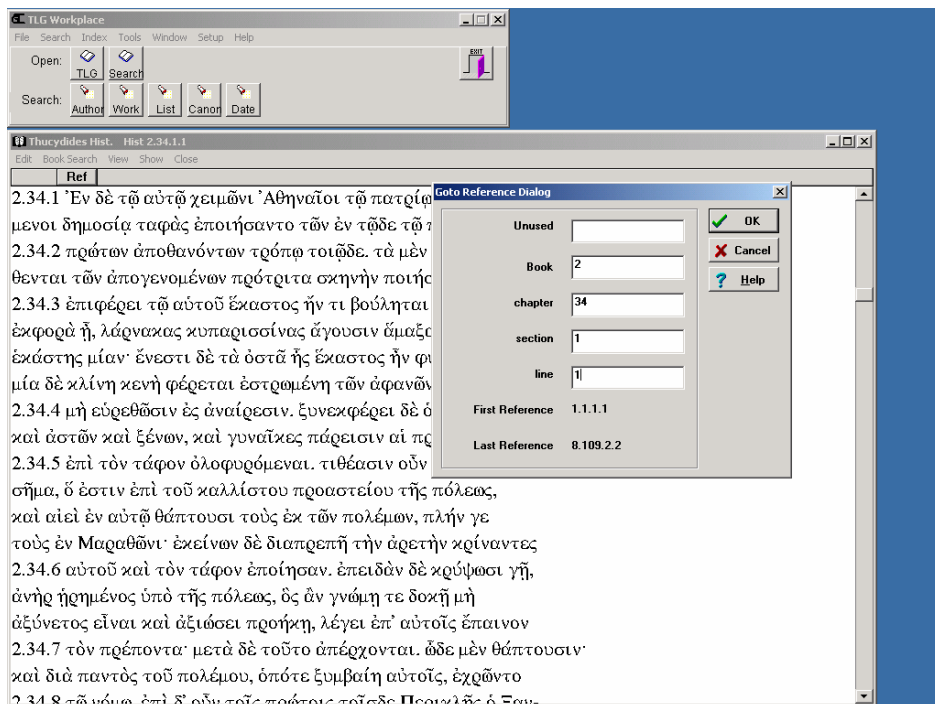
TLG Workplace
File Search Index Tools Window Setup Help
Open: TLG Search
Search: Author Work List Canon Date
EXIT

Thucydides Hist. Hist 2.34.1.1
Edit Book Search View Show Close
Ref

2.34.1 Ἐν δὲ τῷ αὐτῷ χειμῶνι Ἀθηναῖοι τῷ πατρίῳ
μενοι δημοσίᾳ ταφὰς ἐποιήσαντο τῶν ἐν τῷδε τῷ
2.34.2 πρώτων ἀποθανόντων τρόπῳ τοιῷδε. τὰ μὲν
θενται τῶν ἀπογενομένων πρότριτα σκηνὴν ποιής
2.34.3 ἐπιφέρει τῷ αὑτοῦ ἕκαστος ἤν τι βούληται
ἐκφορὰ ᾖ, λάρνακας κυπαρισσίνας ἄγουσιν ἅμαξ
ἑκάστης μίαν· ἔνεστι δὲ τὰ ὀστᾶ ἧς ἕκαστος ἦν φ
μία δὲ κλίνη κενὴ φέρεται ἐστρωμένη τῶν ἀφανῶν
2.34.4 μὴ εὑρεθῶσιν ἐς ἀναίρεσιν. ξυνεκφέρει δὲ ὁ
καὶ ἀστῶν καὶ ξένων, καὶ γυναῖκες πάρεισιν αἱ πρ
2.34.5 ἐπὶ τὸν τάφον ὀλοφυρόμεναι. τιθέασιν οὖν
σῆμα, ὅ ἐστιν ἐπὶ τοῦ καλλίστου προαστείου τῆς πόλεως,
καὶ αἰεὶ ἐν αὐτῷ θάπτουσι τοὺς ἐκ τῶν πολέμων, πλήν γε
τοὺς ἐν Μαραθῶνι· ἐκείνων δὲ διαπρεπῆ τὴν ἀρετὴν κρίναντες
2.34.6 αὐτοῦ καὶ τὸν τάφον ἐποίησαν. ἐπειδὰν δὲ κρύψωσι γῇ,
ἀνὴρ ᾑρημένος ὑπὸ τῆς πόλεως, ὃς ἂν γνώμῃ τε δοκῇ μὴ
ἀξύνετος εἶναι καὶ ἀξιώσει προήκῃ, λέγει ἐπ' αὐτοῖς ἔπαινον
2.34.7 τὸν πρέποντα· μετὰ δὲ τοῦτο ἀπέρχονται. ὧδε μὲν θάπτουσιν·
καὶ διὰ παντὸς τοῦ πολέμου, ὁπότε ξυμβαίη αὐτοῖς, ἐχρῶντο
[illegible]

Goto Reference Dialog
Unused
Book 2
chapter 34
section 1
line 1
First Reference 1.1.1.1
Last Reference 8.109.2.2
OK
Cancel
Help